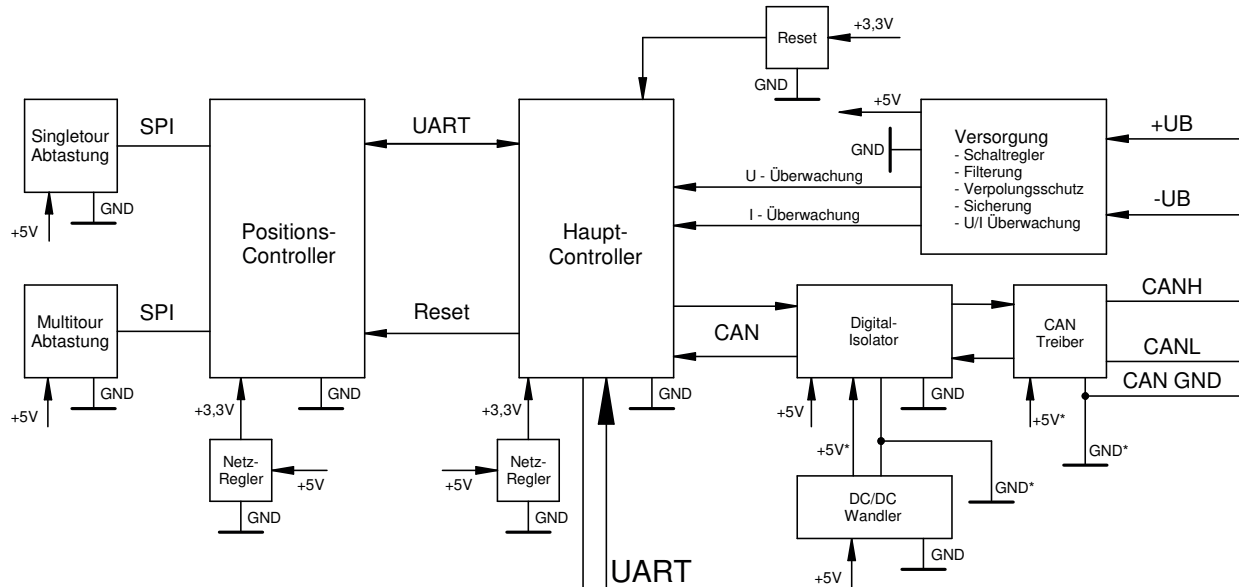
Reset
+3,3V
GND
+5V
Singletour Abtastung
SPI
UART
Versorgung
- Schaltregler
- Filterung
- Verpolungsschutz
- Sicherung
- U/I Überwachung
+UB
GND
U - Überwachung
-UB
I - Überwachung
GND
+5V
Positions-Controller
Haupt-Controller
Multitour Abtastung
SPI
Reset
CAN
Digital-Isolator
CAN Treiber
CANH
CANL
CAN GND
GND
+5V
+3,3V
GND
+3,3V
GND
GND
+5V
GND
+5V*
GND*
+5V*
Netz-Regler
+5V
+5V
Netz-Regler
GND*
GND
GND
DC/DC Wandler
GND
+5V
UART